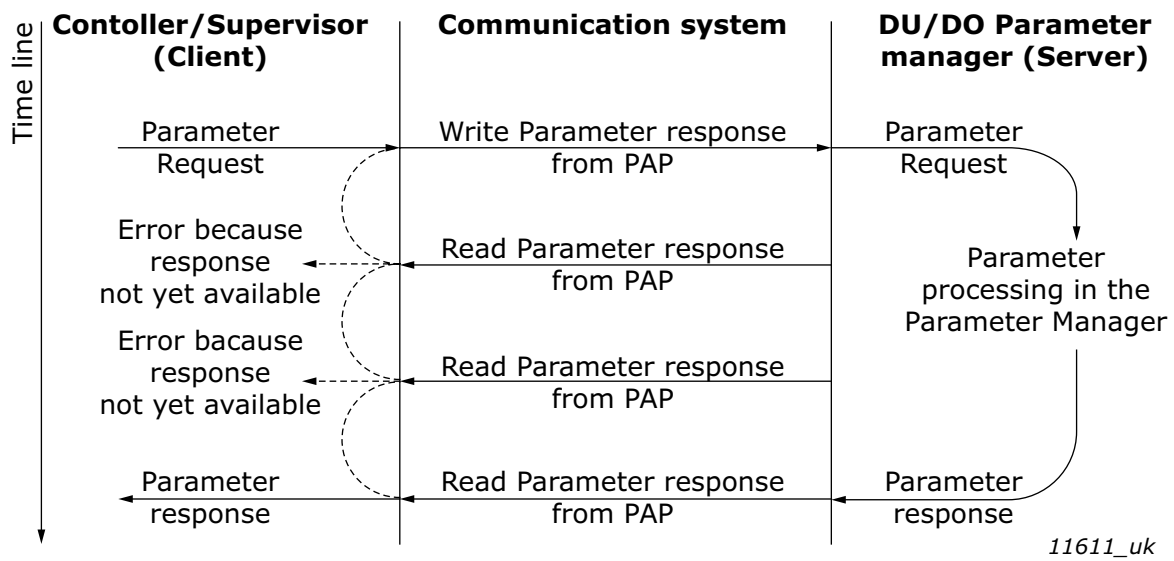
Time line

Contoller/Supervisor (Client)

Communication system

DU/DO Parameter manager (Server)

Parameter Request

Write Parameter response from PAP

Parameter Request

Error because response not yet available

Read Parameter response from PAP

Parameter processing in the Parameter Manager

Error bacause response not yet available

Read Parameter response from PAP

Parameter response

Read Parameter response from PAP

Parameter response

11611_uk